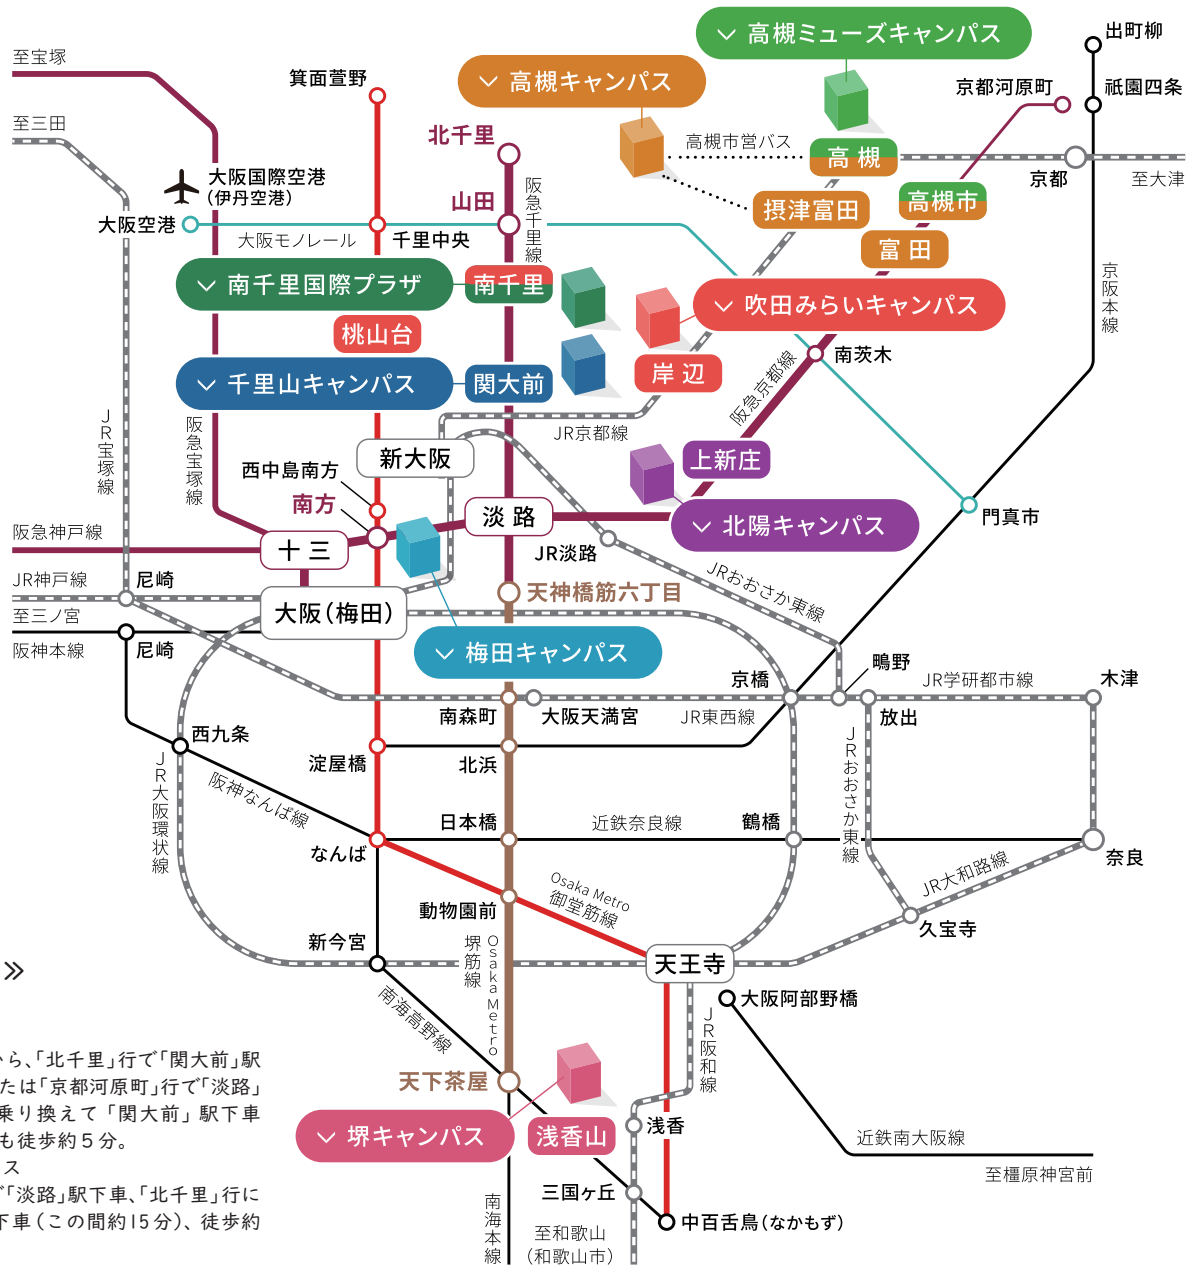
高槻ミューズキャンパス
高槻キャンパス
至宝塚
箕面萱野
出町柳
京都河原町
祇園四条
至三田
北千里
高槻市営バス
高槻
京都
至大津
大阪国際空港（伊丹空港）
山田
阪急千里線
摂津富田
高槻市
大阪空港
大阪モノレール
千里中央
富田
南千里国際プラザ
南千里
吹田みらいキャンパス
京阪本線
桃山台
南茨木
千里山キャンパス
関大前
岸辺
JR宝塚線
阪急宝塚線
阪急京都線
JR京都線
西中島南方
新大阪
上新庄
南方
淡路
北陽キャンパス
門真市
阪急神戸線
十三
JR淡路
JR神戸線
尼崎
天神橋筋六丁目
至三ノ宮
大阪（梅田）
JRおおさか東線
阪神本線
尼崎
梅田キャンパス
鴨野
京橋
JR学研都市線
木津
南森町
大阪天満宮
JR東西線
放出
西九条
淀屋橋
北浜
JRおおさか東線
阪神なんば線
JR大阪環状線
日本橋
近鉄奈良線
鶴橋
なんば
奈良
Osaka Metro 御堂筋線
JR大和路線
動物園前
久宝寺
新今宮
堺筋線
Osaka Metro
天王寺
»
大阪阿部野橋
南海高野線
JR阪和線
…ら、「北千里」行で「関大前」駅
…たは「京都河原町」行で「淡路」
…乗り換えて「関大前」駅下車
…も徒歩約５分。
…ス
…「淡路」駅下車、「北千里」行に
…下車（この間約15分）、徒歩約
天下茶屋
堺キャンパス
浅香山
浅香
近鉄南大阪線
至橿原神宮前
三国ヶ丘
中百舌鳥（なかもず）
南海本線
至和歌山（和歌山市）